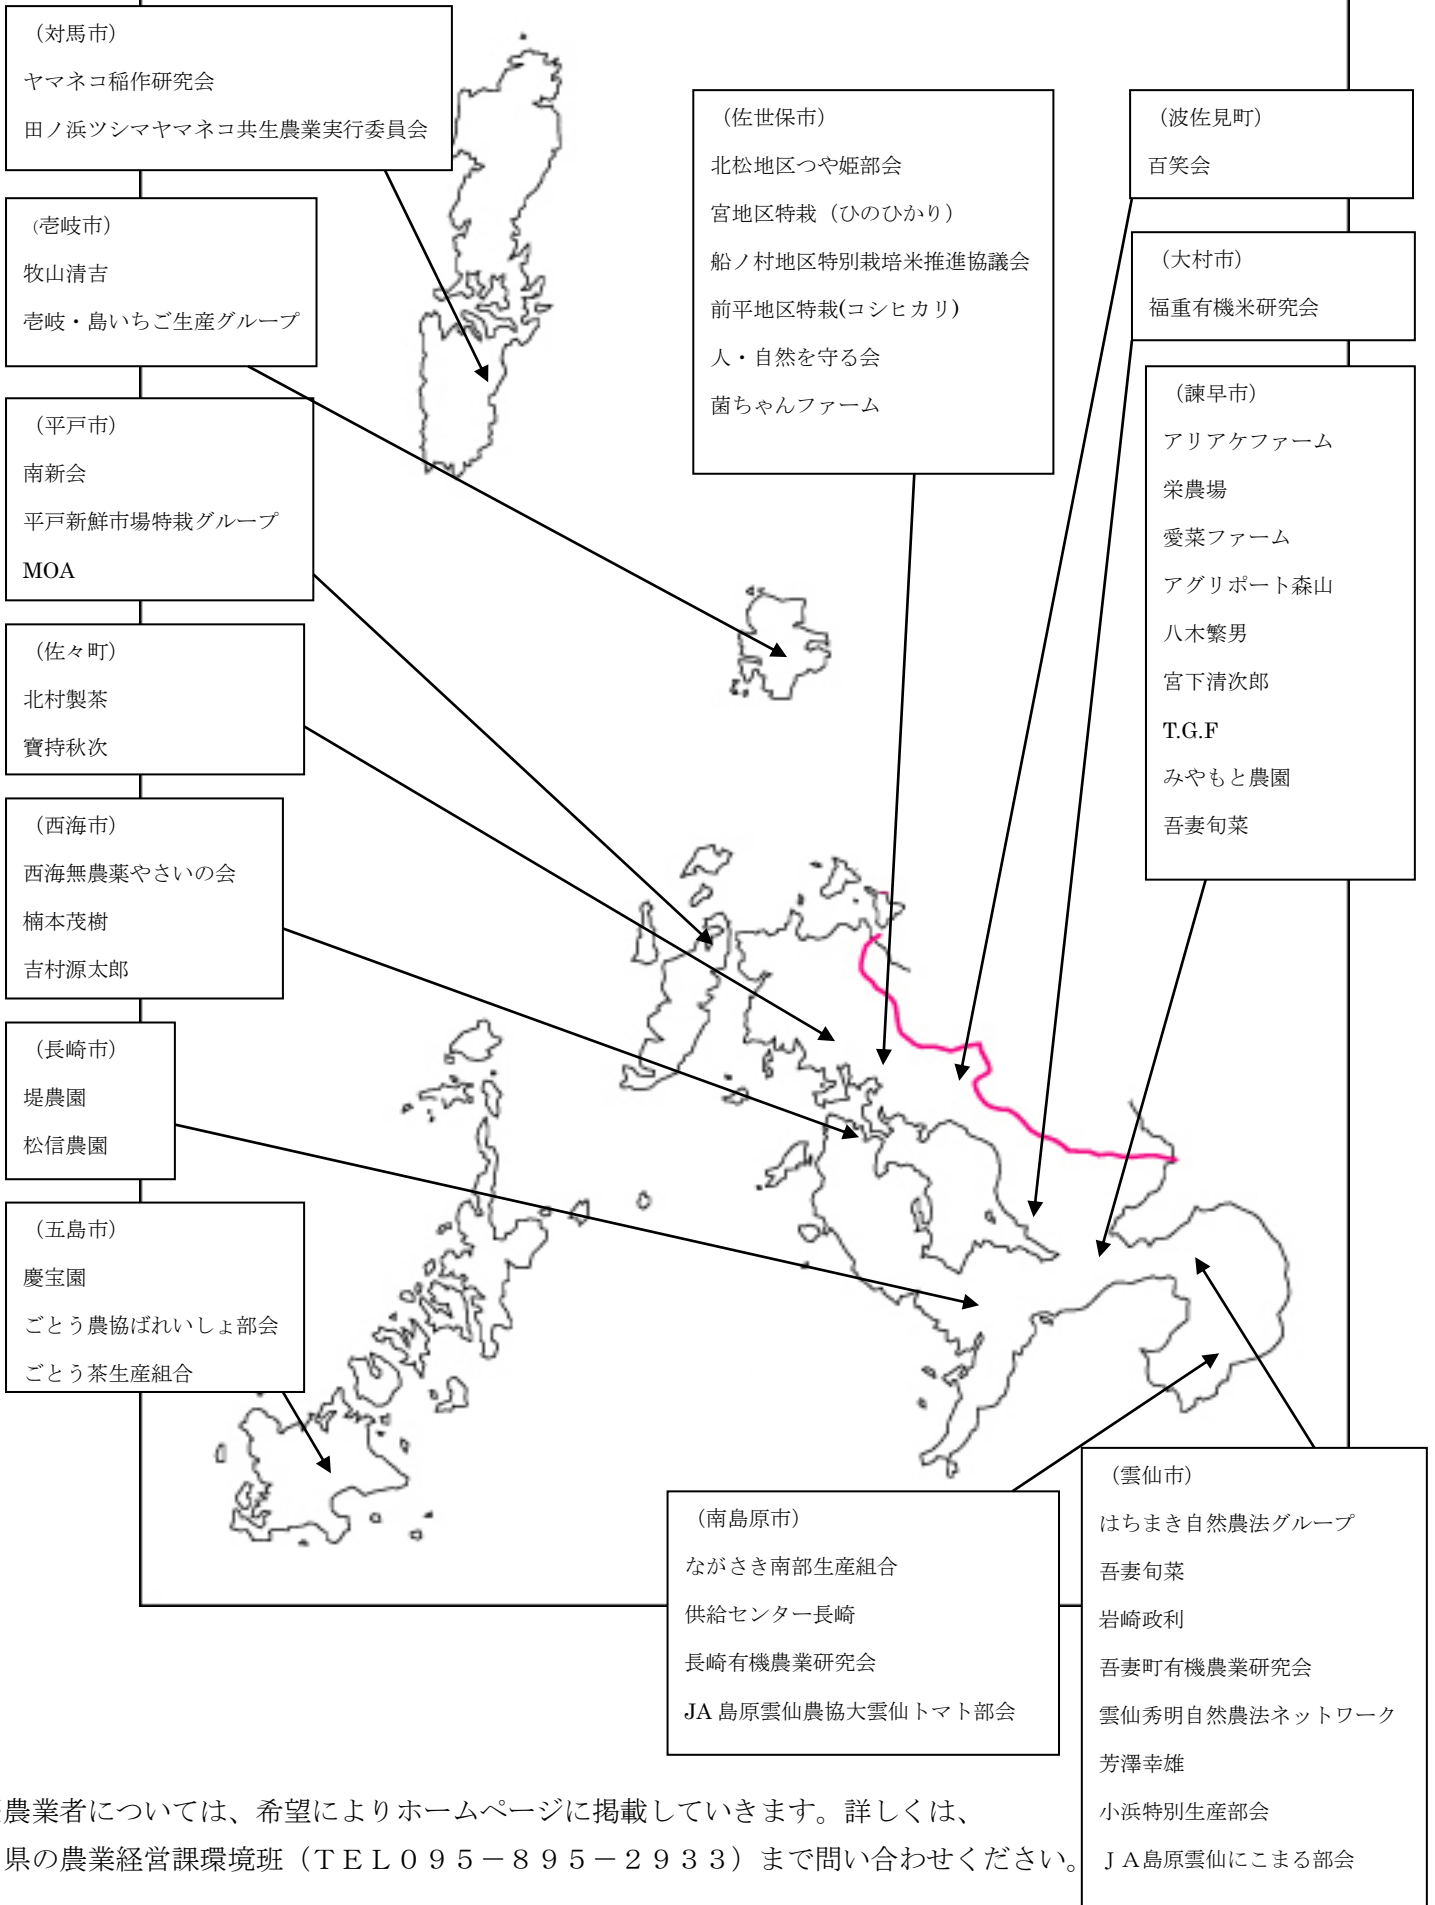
（対馬市）
ヤマネコ稲作研究会
田ノ浜ツシマヤマネコ共生農業実行委員会

(壱岐市)
牧山清吉
壱岐・島いちご生産グループ

（平戸市）
南新会
平戸新鮮市場特栽グループ
MOA

（佐々町）
北村製茶
寶持秋次

（西海市）
西海無農薬やさいの会
楠本茂樹
吉村源太郎

（長崎市）
堤農園
松信農園

（五島市）
慶宝園
ごとう農協ばれいしょ部会
ごとう茶生産組合

（佐世保市）
北松地区つや姫部会
宮地区特栽（ひのひかり）
船ノ村地区特別栽培米推進協議会
前平地区特栽(コシヒカリ)
人・自然を守る会
菌ちゃんファーム

（波佐見町）
百笑会

（大村市）
福重有機米研究会

（諫早市）
アリアケファーム
栄農場
愛菜ファーム
アグリポート森山
八木繁男
宮下清次郎
T.G.F
みやもと農園
吾妻旬菜

（南島原市）
ながさき南部生産組合
供給センター長崎
長崎有機農業研究会
JA 島原雲仙農協大雲仙トマト部会

（雲仙市）
はちまき自然農法グループ
吾妻旬菜
岩崎政利
吾妻町有機農業研究会
雲仙秀明自然農法ネットワーク
芳澤幸雄
小浜特別生産部会
ＪＡ島原雲仙にこまる部会

農業者については、希望によりホームページに掲載していきます。詳しくは、県の農業経営課環境班（ＴＥＬ０９５－８９５－２９３３）まで問い合わせください。